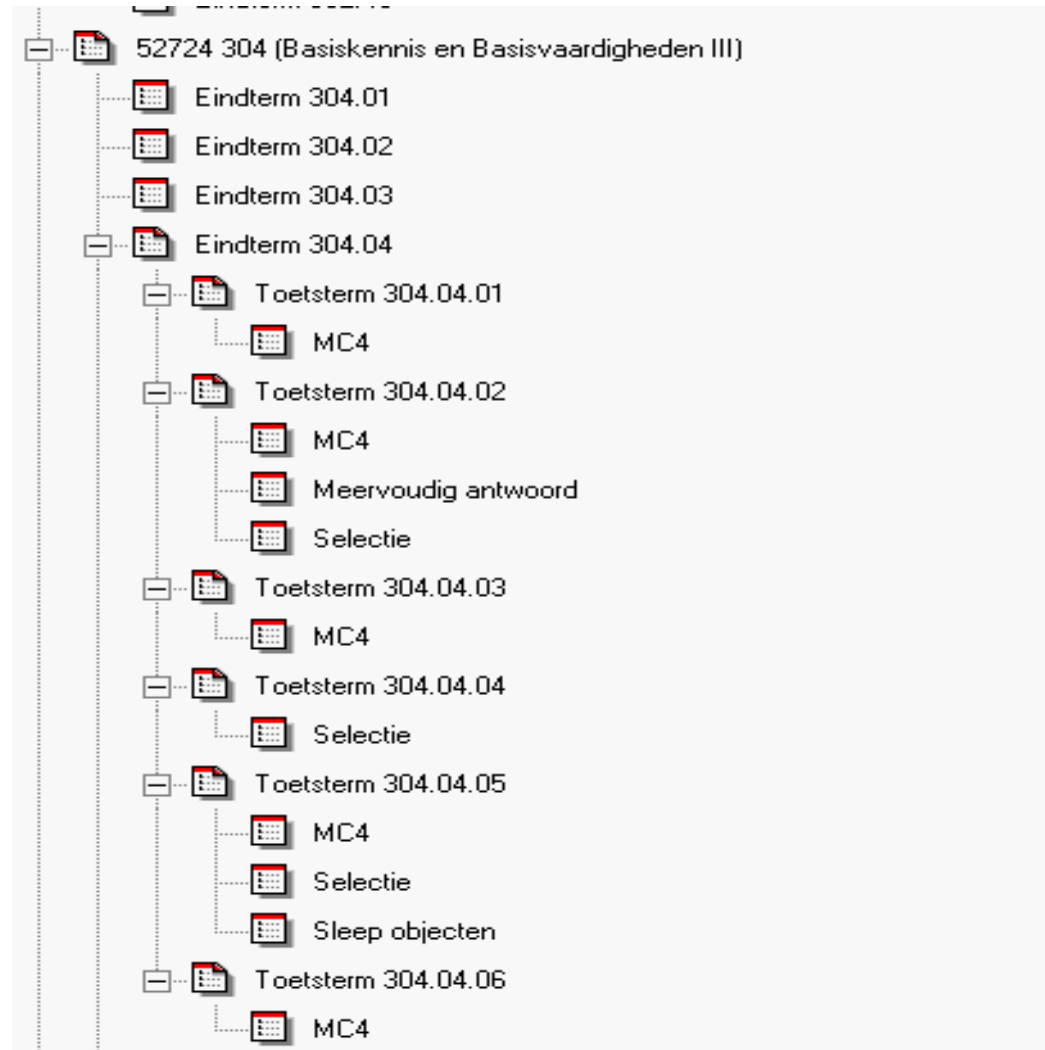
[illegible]
52724 304 (Basiskennis en Basisvaardigheden III)
Eindterm 304.01
Eindterm 304.02
Eindterm 304.03
Eindterm 304.04
Toetsterm 304.04.01
MC4
Toetsterm 304.04.02
MC4
Meervoudig antwoord
Selectie
Toetsterm 304.04.03
MC4
Toetsterm 304.04.04
Selectie
Toetsterm 304.04.05
MC4
Selectie
Sleep objecten
Toetsterm 304.04.06
MC4